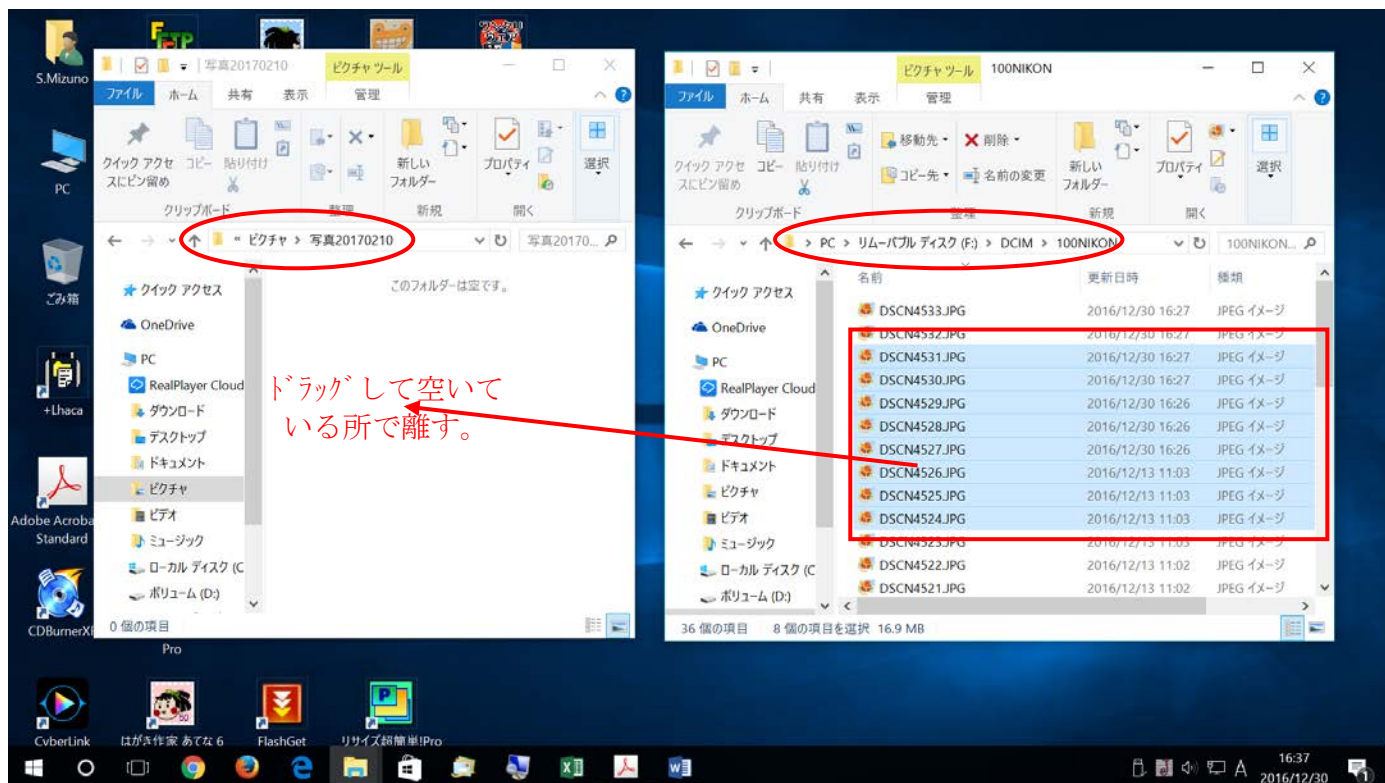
S.Mizuno

PC

ごみ箱

+Lhaca

Adobe Acrobat Standard

CDBurnerXP Pro

CyberLink

はがき作家 あてな 6

FlashGet

リサイズ超簡単!Pro

写真20170210 ピクチャ ツール

ファイル ホーム 共有 表示 管理

クイック アクセスにピン留め コピー 貼り付け

クリップボード 整理 新規 開く

新しいフォルダー プロパティ 選択

« ピクチャ › 写真20170210

写真20170... 

クイック アクセス

OneDrive

PC

RealPlayer Cloud

ダウンロード

デスクトップ

ドキュメント

ピクチャ

ビデオ

ミュージック

ローカル ディスク (C

ボリューム (D:)

このフォルダーは空です。

0 個の項目

ドラッグして空いている所で離す。

ピクチャ ツール 100NIKON

ファイル ホーム 共有 表示 管理

クイック アクセスにピン留め コピー 貼り付け

移動先 削除 コピー先 名前の変更

新しいフォルダー プロパティ 選択

クリップボード 整理 新規 開く

› PC › リムーバブル ディスク (F:) › DCIM › 100NIKON

100NIKON...

クイック アクセス

OneDrive

PC

RealPlayer Cloud

ダウンロード

デスクトップ

ドキュメント

ピクチャ

ビデオ

ミュージック

ローカル ディスク (C

ボリューム (D:)

| 名前 | 更新日時 | 種類 |
|---|---|---|
| DSCN4533.JPG | 2016/12/30 16:27 | JPEG イメージ |
| DSCN4532.JPG | 2016/12/30 16:27 | JPEG イメージ |
| DSCN4531.JPG | 2016/12/30 16:27 | JPEG イメージ |
| DSCN4530.JPG | 2016/12/30 16:27 | JPEG イメージ |
| DSCN4529.JPG | 2016/12/30 16:26 | JPEG イメージ |
| DSCN4528.JPG | 2016/12/30 16:26 | JPEG イメージ |
| DSCN4527.JPG | 2016/12/30 16:26 | JPEG イメージ |
| DSCN4526.JPG | 2016/12/13 11:03 | JPEG イメージ |
| DSCN4525.JPG | 2016/12/13 11:03 | JPEG イメージ |
| DSCN4524.JPG | 2016/12/13 11:03 | JPEG イメージ |
| DSCN4523.JPG | 2016/12/13 11:03 | JPEG イメージ |
| DSCN4522.JPG | 2016/12/13 11:02 | JPEG イメージ |
| DSCN4521.JPG | 2016/12/13 11:02 | JPEG イメージ |

36 個の項目 8 個の項目を選択 16.9 MB

A 16:37 2016/12/30